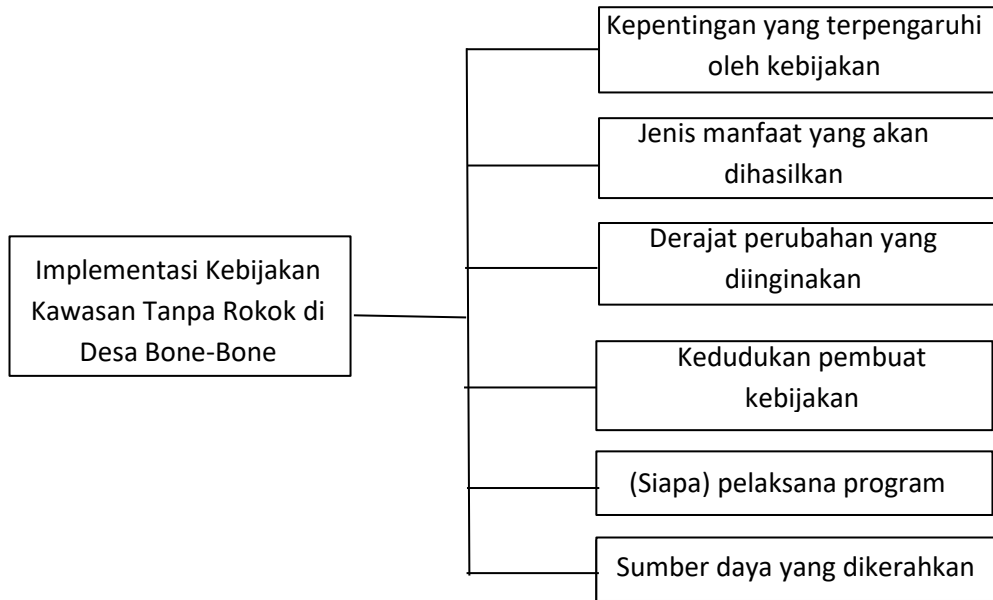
Implementasi Kebijakan Kawasan Tanpa Rokok di Desa Bone-Bone

Kepentingan yang terpengaruhi oleh kebijakan

Jenis manfaat yang akan dihasilkan

Derajat perubahan yang diinginakan

Kedudukan pembuat kebijakan

(Siapa) pelaksana program

Sumber daya yang dikerahkan